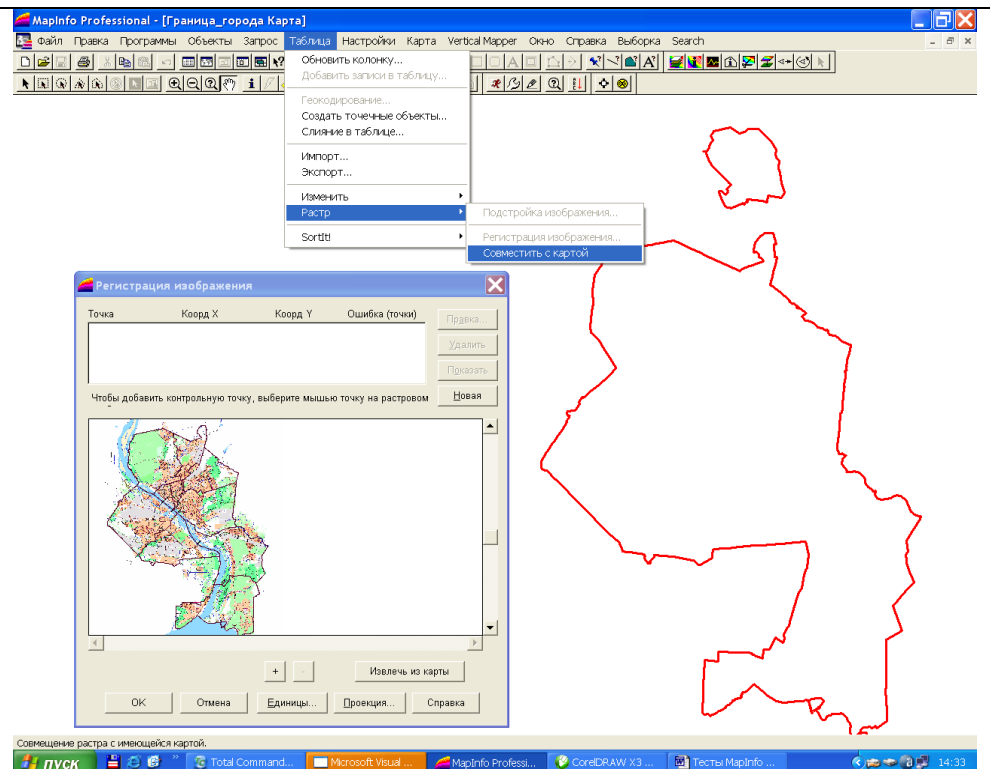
MapInfo Professional - [Граница_города Карта]

Файл Правка Программы Объекты Запрос Таблица Настройки Карта Vertical Mapper Окно Справка Выборка Search

Обновить колонку...
Добавить записи в таблицу...
Геокодирование...
Создать точечные объекты...
Слияние в таблице...
Импорт...
Экспорт...
Изменить
Растр
SortIt!

Подстройка изображения...
Регистрация изображения...
Совместить с картой

Регистрация изображения

Точка Коорд X Коорд Y Ошибка (точки)

Правка...
Удалить
Показать
Новая

Чтобы добавить контрольную точку, выберите мышью точку на растровом

+ -
Извлечь из карты

OK Отмена Единицы... Проекция... Справка

Совмещение растра с имеющейся картой.

пуск Total Command... Microsoft Visual ... MapInfo Professi... CorelDRAW X3 ... Тесты MapInfo ... 14:33